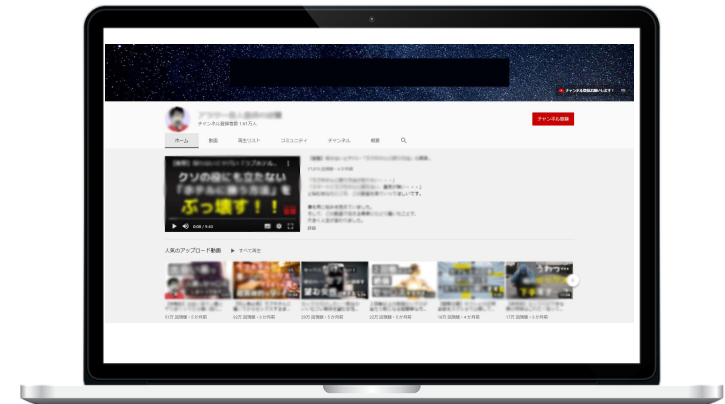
チャンネル登録者数 141万人

チャンネル登録

ホーム

動画

再生リスト

コミュニティ

チャンネル

概要

クソの役にも立たない

「ホテルに勝つ方法」を

ぶっ壊す！！

0:08 / 9:43

人気のアップロード動画

▶ すべて再生